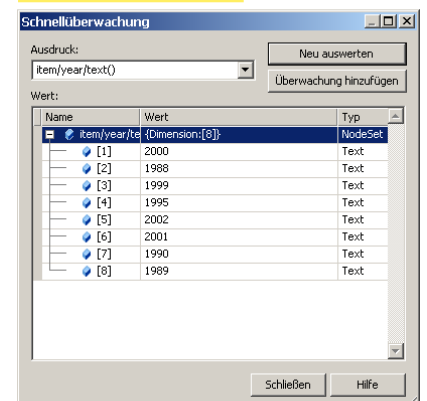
Schnellüberwachung

Ausdruck:

item/year/text()

Neu auswerten

Überwachung hinzufügen

Wert:

| Name | Wert | Typ |
|---|---|---|
| item/year/te | {Dimension:[8]} | NodeSet |
| [1] | 2000 | Text |
| [2] | 1988 | Text |
| [3] | 1999 | Text |
| [4] | 1995 | Text |
| [5] | 2002 | Text |
| [6] | 2001 | Text |
| [7] | 1990 | Text |
| [8] | 1989 | Text |

Schließen

Hilfe